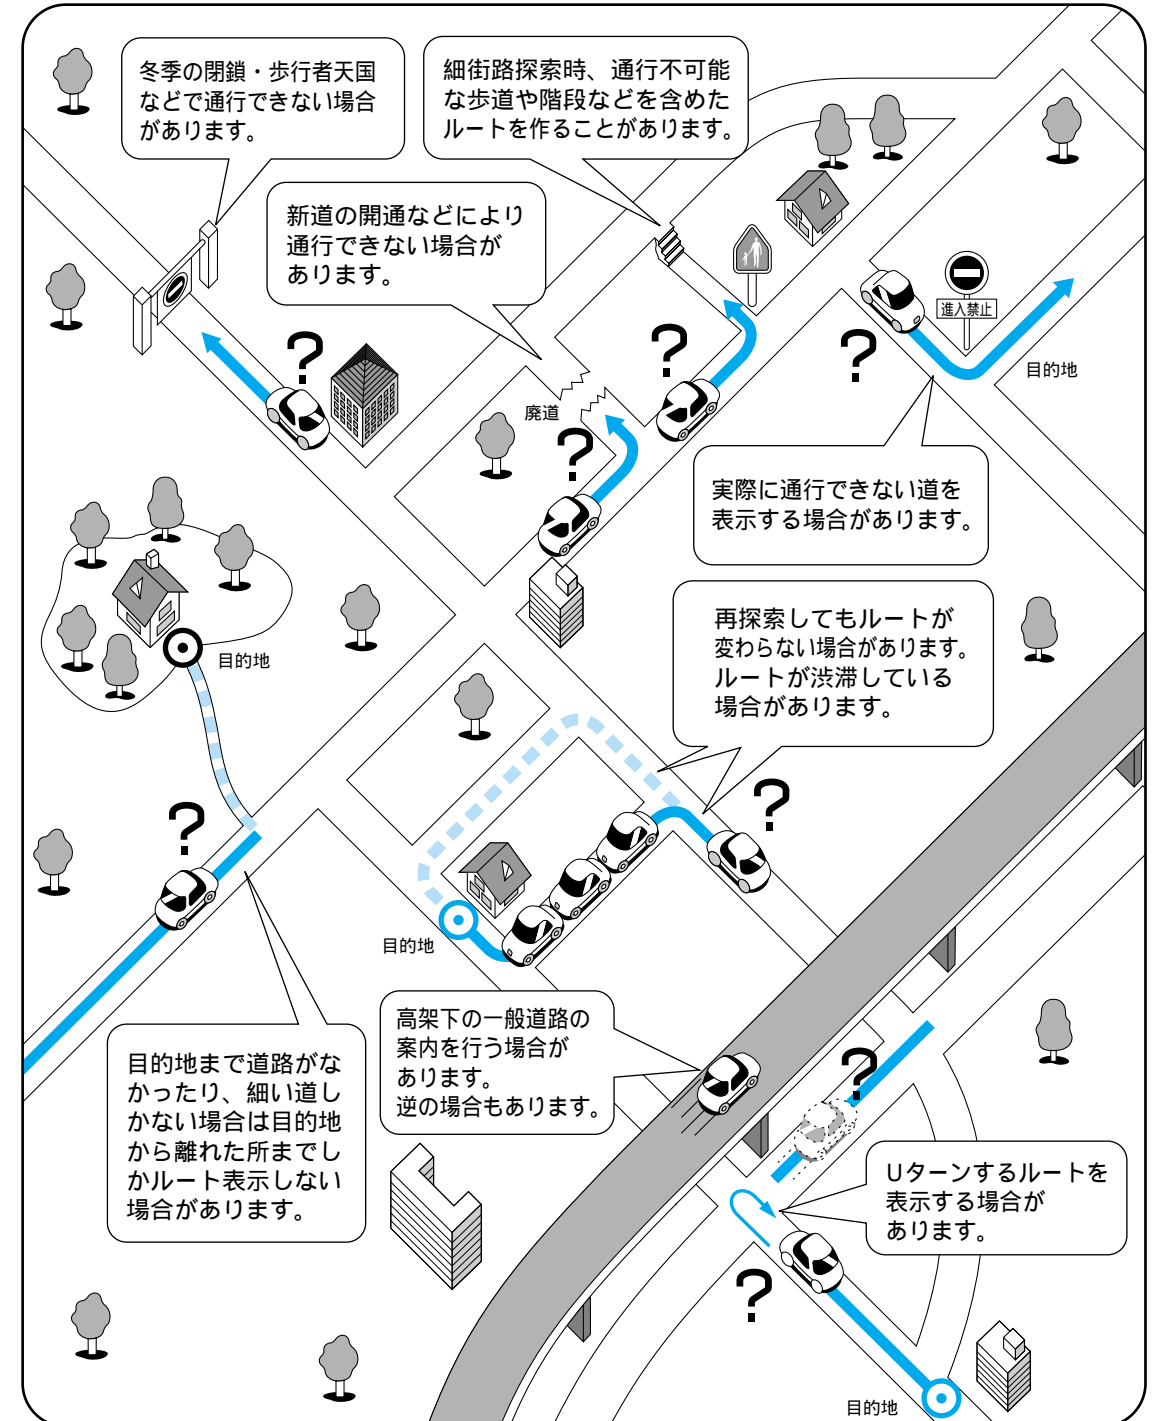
冬季の閉鎖・歩行者天国などで通行できない場合があります。

細街路探索時、通行不可能な歩道や階段などを含めたルートを作ることがあります。

新道の開通などにより通行できない場合があります。

?

?

?

?

進入禁止

目的地

廃道

?

実際に通行できない道を表示する場合があります。

目的地

再探索してもルートが変わらない場合があります。ルートが渋滞している場合があります。

?

?

目的地

高架下の一般道路の案内を行う場合があります。逆の場合もあります。

?

目的地まで道路がなかったり、細い道しかない場合は目的地から離れた所までしかルート表示しない場合があります。

Uターンするルートを表示する場合があります。

?

目的地